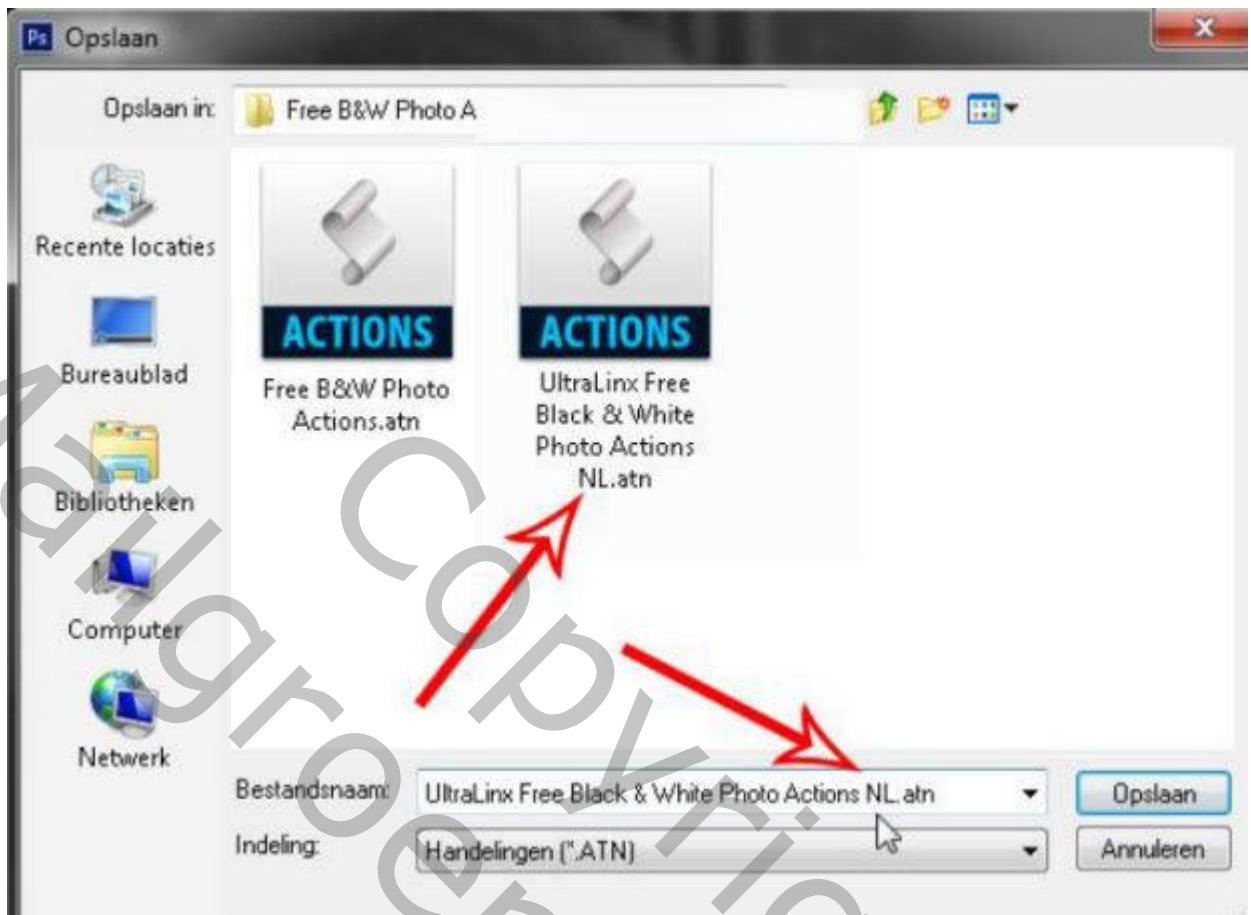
Ps Opslaan

Opslaan in: Free B&W Photo A

Recente locaties

Bureaublad

Bibliotheken

Computer

Netwerk

ACTIONS

Free B&W Photo Actions.atn

ACTIONS

UltraLinx Free Black & White Photo Actions NL.atn

Bestandsnaam: UltraLinx Free Black & White Photo Actions NL.atn

Opslaan

Indeling: Handelingen (*.ATN)

Annuleren

Aangroen Copyright